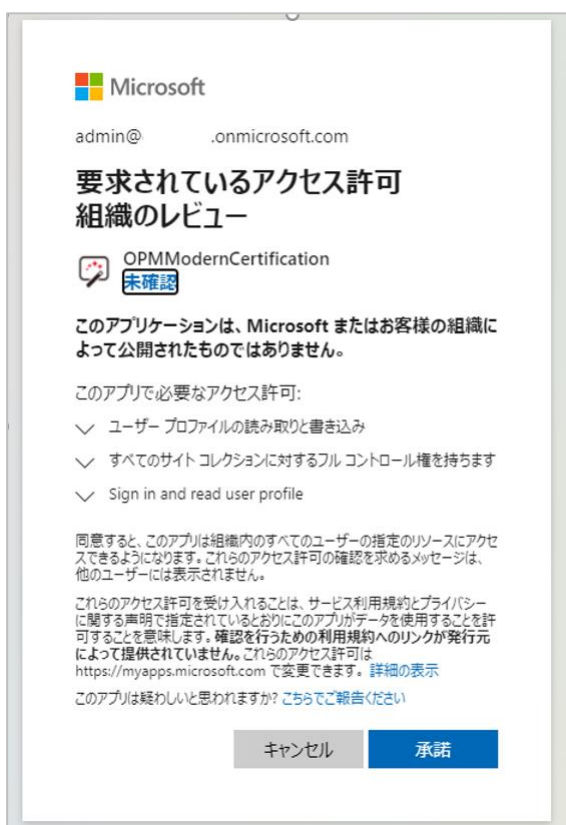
Microsoft

admin@ .onmicrosoft.com

要求されているアクセス許可
組織のレビュー

OPMModernCertification
未確認

このアプリケーションは、Microsoft またはお客様の組織によって公開されたものではありません。

このアプリで必要なアクセス許可:

ユーザー プロファイルの読み取りと書き込み

すべてのサイト コレクションに対するフル コントロール権を持ちます

Sign in and read user profile

同意すると、このアプリは組織内のすべてのユーザーの指定のリソースにアクセスできるようになります。これらのアクセス許可の確認を求めるメッセージは、他のユーザーには表示されません。

これらのアクセス許可を受け入れることは、サービス利用規約とプライバシーに関する声明で指定されているとおりにこのアプリがデータを使用することを許可することを意味します。確認を行うための利用規約へのリンクが発行元によって提供されていません。これらのアクセス許可は https://myapps.microsoft.com で変更できます。詳細の表示

このアプリは疑わしいと思われますか? こちらでご報告ください

キャンセル 承諾